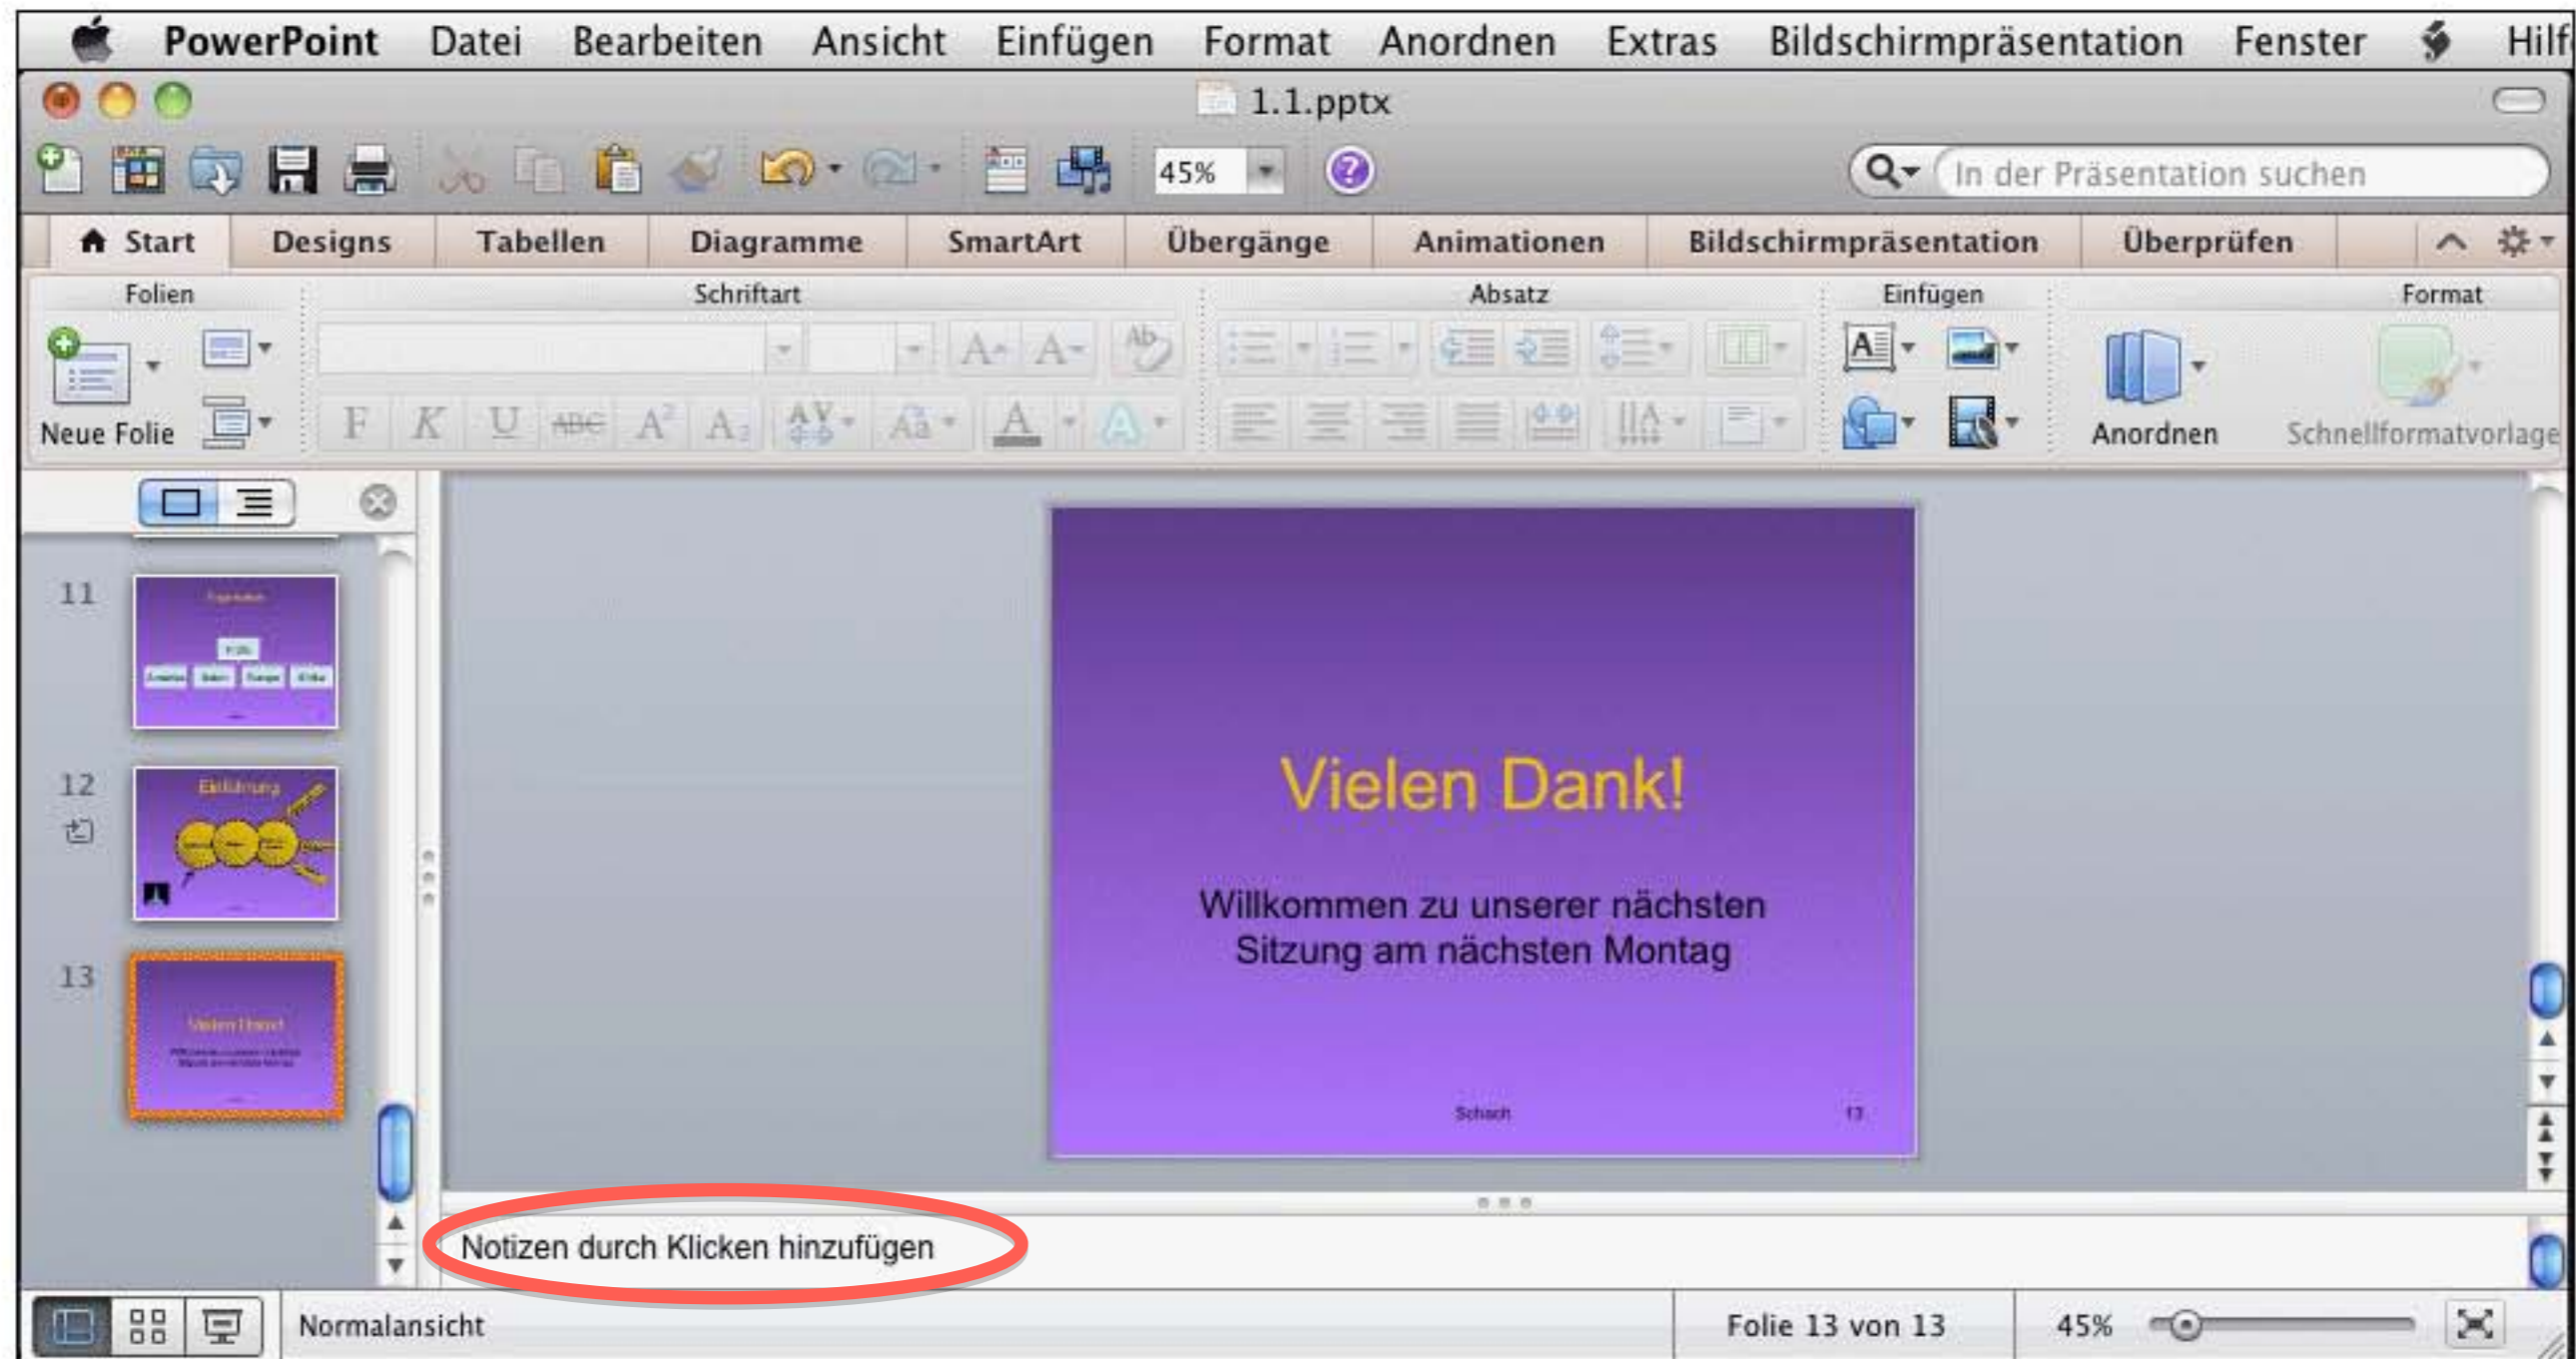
PowerPoint Datei Bearbeiten Ansicht Einfügen Format Anordnen Extras Bildschirmpräsentation Fenster Hilf

1.1.pptx

45%

In der Präsentation suchen

Start Designs Tabellen Diagramme SmartArt Übergänge Animationen Bildschirmpräsentation Überprüfen

Folien Schriftart Absatz Einfügen Format

Neue Folie

F K U ABC

Anordnen Schnellformatvorlage

11

12

13

Vielen Dank!

Willkommen zu unserer nächsten Sitzung am nächsten Montag

Schach 13

Notizen durch Klicken hinzufügen

Normalansicht Folie 13 von 13 45%